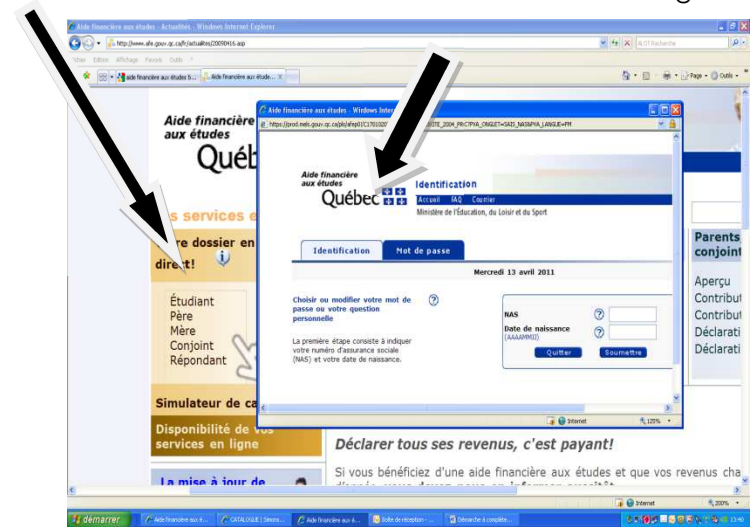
Aide financière aux études - Actualités - Windows Internet Explorer
http://www.afe.gouv.qc.ca/fr/actualites/20090416.asp
Fichier Edition Affichage Favoris Outils ?
Aide financière aux études fr... Aide financière aux étude...
Page Outils

Aide financière aux études
Québec

services e
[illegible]re dossier en direct!

Étudiant
Père
Mère
Conjoint
Répondant

Simulateur de ca

Disponibilité de vos services en ligne

La mise à jour de

Aide financière aux études - Windows Inter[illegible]
https://prod.mels.gouv.qc.ca/pls/afeq01/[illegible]

Aide financière aux études
Québec
Identification
Accueil FAQ Courrier
Ministère de l'Éducation, du Loisir et du Sport

Identification | Mot de passe

Mercredi 13 avril 2011

Choisir ou modifier votre mot de passe ou votre question personnelle

La première étape consiste à indiquer votre numéro d'assurance sociale (NAS) et votre date de naissance.

NAS
Date de naissance (AAAAMMJJ)
Quitter
Soumettre

Internet 125%

Parents conjoint
Aperçu
Contribut
Contribut
Déclarati
Déclarati

Déclarer tous ses revenus, c'est payant!

Si vous bénéficiez d'une aide financière aux études et que vous revenus cha

Internet 200%

démarrer | Aide financière aux é... | CATALOGUE | Sessi... | Aide financière aux é... | Boîte de réception - ... | Démarcher à compléte...